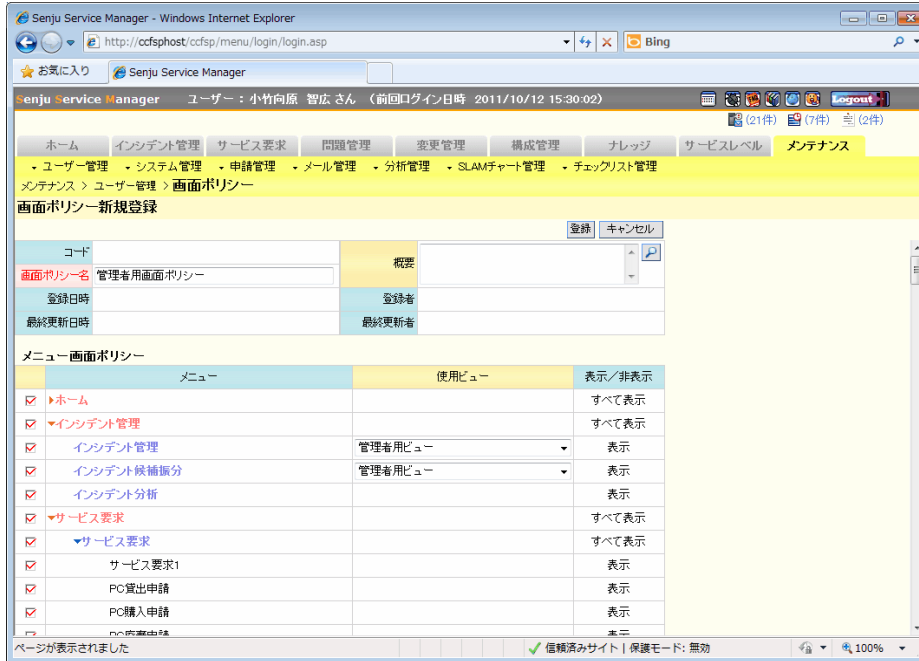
Senju Service Manager - Windows Internet Explorer

http://ccfsphost/ccfsp/menu/login/login.asp

Bing

お気に入り

Senju Service Manager

Senju Service Manager ユーザー：小竹向原 智広 さん （前回ログイン日時 2011/10/12 15:30:02）

Logout

(21件) (7件) (2件)

ホーム インシデント管理 サービス要求 問題管理 変更管理 構成管理 ナレッジ サービスレベル メンテナンス

ユーザー管理 システム管理 申請管理 メール管理 分析管理 SLAMチャート管理 チェックリスト管理

メンテナンス > ユーザー管理 > 画面ポリシー

画面ポリシー新規登録

登録 キャンセル

| コード | | 概要 | |
|---|---|---|---|
| 画面ポリシー名 | 管理者用画面ポリシー | | |
| 登録日時 | | 登録者 | |
| 最終更新日時 | | 最終更新者 | |

メニュー画面ポリシー

| | メニュー | 使用ビュー | 表示／非表示 |
|---|---|---|---|
| ☑ | ▸ホーム | | すべて表示 |
| ☑ | ▾インシデント管理 | | すべて表示 |
| ☑ | インシデント管理 | 管理者用ビュー | 表示 |
| ☑ | インシデント候補振分 | 管理者用ビュー | 表示 |
| ☑ | インシデント分析 | | 表示 |
| ☑ | ▾サービス要求 | | すべて表示 |
| ☑ | ▾サービス要求 | | すべて表示 |
| ☑ | サービス要求1 | | 表示 |
| ☑ | PC貸出申請 | | 表示 |
| ☑ | PC購入申請 | | 表示 |

ページが表示されました

信頼済みサイト | 保護モード: 無効

100%